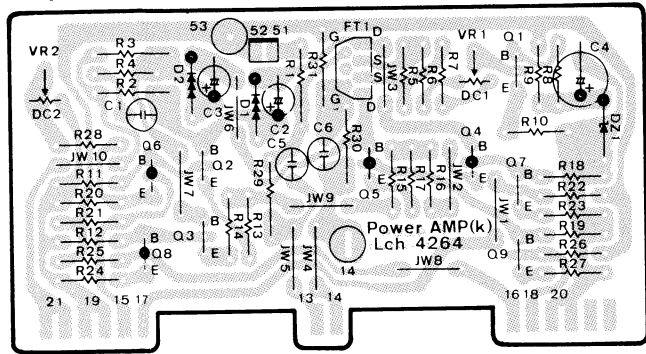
VR2
DC2
R3
R4
R2
C1
D2
C3
53
52 51
D1
JW6
C2
R1
R31
G
G
FT1
D
S
S
D
JW3
R5
R6
R7
VR1
DC1
Q1
B
E
R9
R8
C4
DZ1
R10
R28
JW10
R11
R20
R21
R12
R25
R24
Q6
B
E
Q8
B
E
JW7
B
Q2
E
B
Q3
E
R14
R13
R29
C5
C6
R30
Q4
B
Q5
E
R15
R17
R16
JW2
E
JW9
JW5
JW4
Power AMP(k)
Lch 4264
14
JW8
JW1
Q7
B
E
B
Q9
E
R18
R22
R23
R19
R26
R27
21 19 15 17
13 14
16 18 20